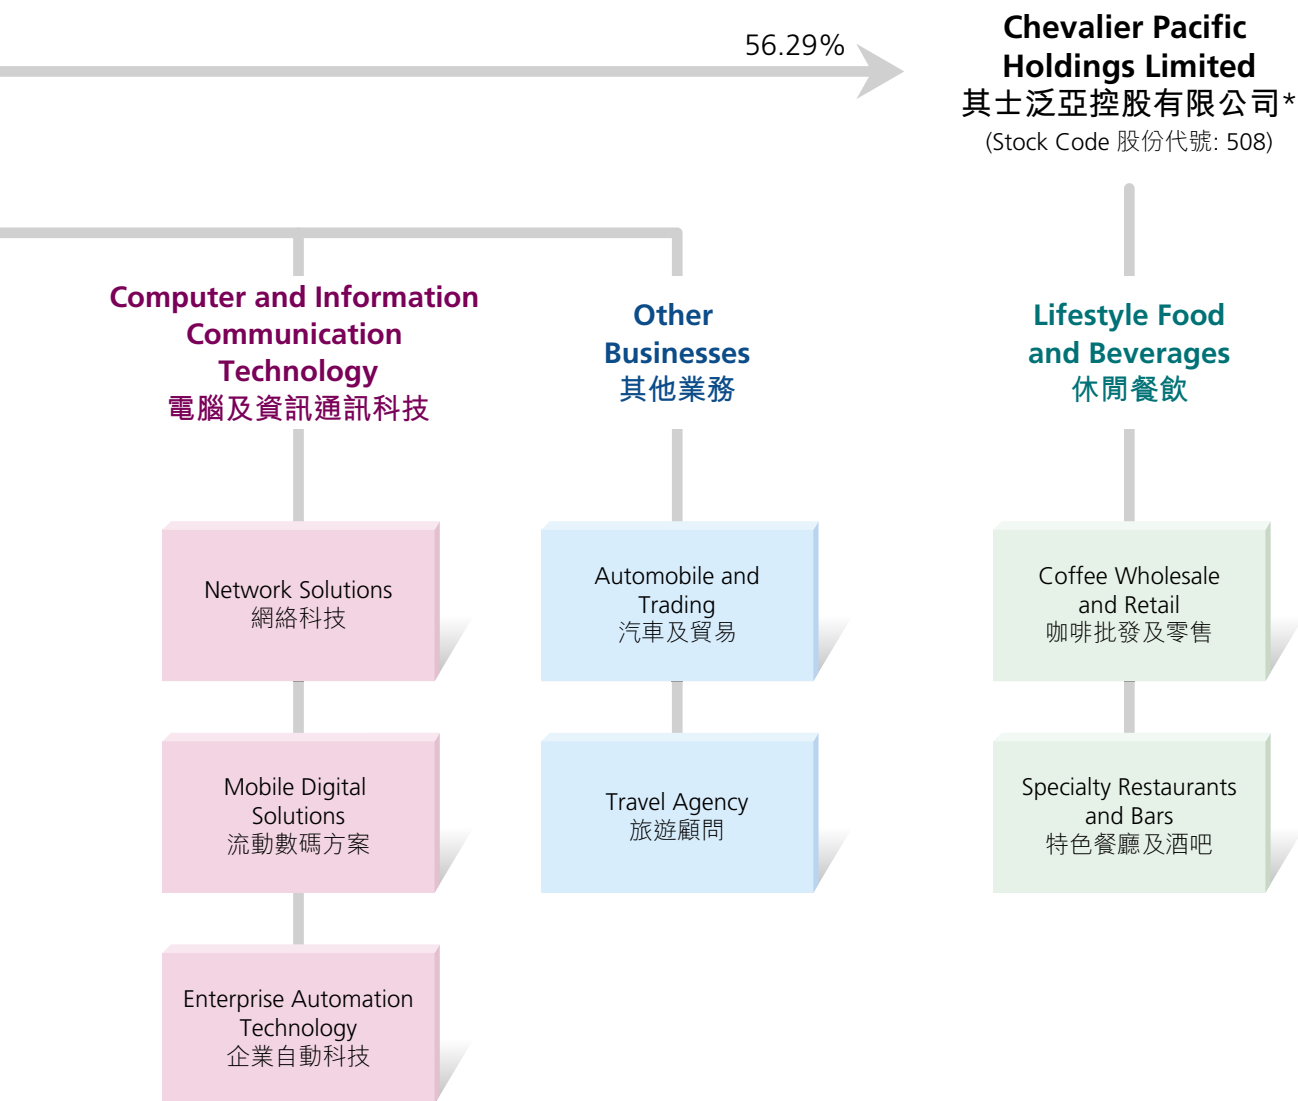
56.29%

Chevalier Pacific Holdings Limited
其士泛亞控股有限公司*
(Stock Code 股份代號: 508)

Computer and Information Communication Technology
電腦及資訊通訊科技

Other Businesses
其他業務

Lifestyle Food and Beverages
休閒餐飲

Network Solutions
網絡科技

Mobile Digital Solutions
流動數碼方案

Enterprise Automation Technology
企業自動科技

Automobile and Trading
汽車及貿易

Travel Agency
旅遊顧問

Coffee Wholesale and Retail
咖啡批發及零售

Specialty Restaurants and Bars
特色餐廳及酒吧